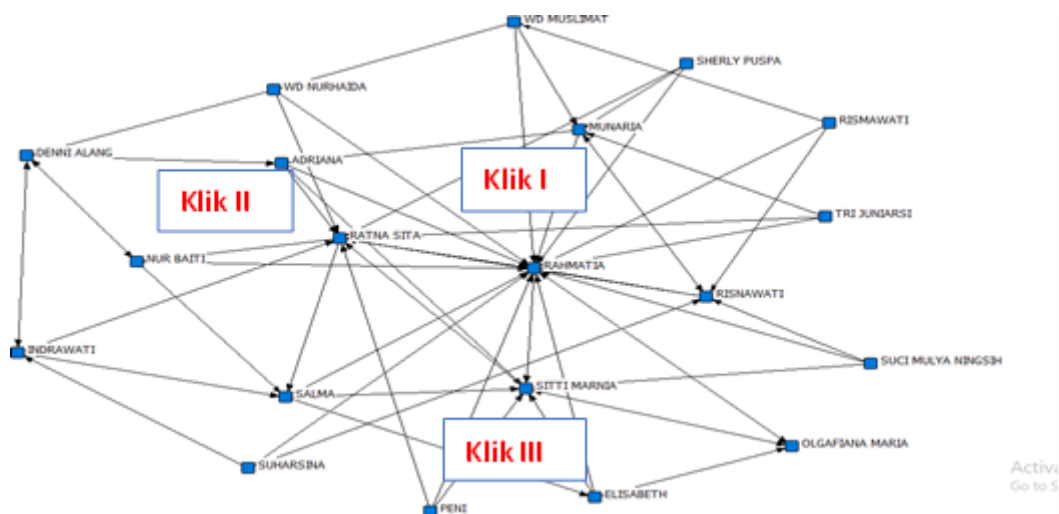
WD MUSLIMAT
SHERLY PUSPA
WD NURHAIDA
MUNARIA
RISMAWATI
DENNI ALANG
ADRIANA
Klik I
Klik II
TRI JUNIARSI
RATNA SITA
NUR BAITI
RAHMATIA
RISNAWATI
INDRAWATI
SUCI MULYA NINGSIH
SALMA
SITTI MARNIA
Klik III
OLGAFIANA MARIA
SUHARSINA
ELISABETH
PENI
Activa
Go to S